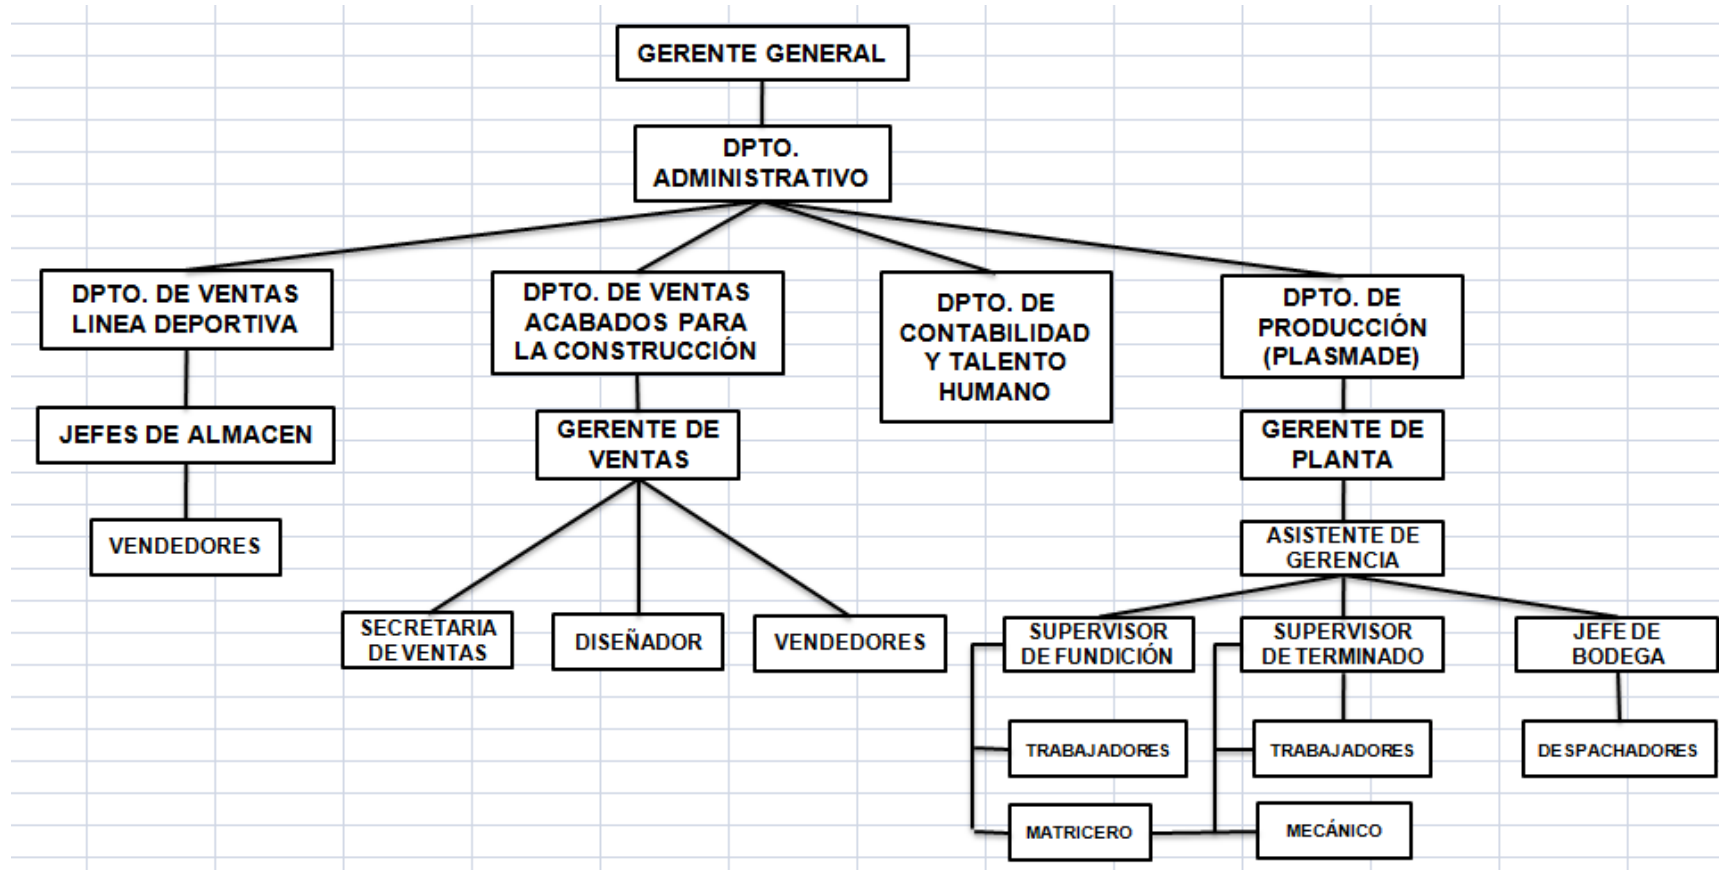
GERENTE GENERAL

DPTO. ADMINISTRATIVO

DPTO. DE VENTAS LINEA DEPORTIVA

DPTO. DE VENTAS ACABADOS PARA LA CONSTRUCCIÓN

DPTO. DE CONTABILIDAD Y TALENTO HUMANO

DPTO. DE PRODUCCIÓN (PLASMADE)

JEFES DE ALMACEN

GERENTE DE VENTAS

GERENTE DE PLANTA

VENDEDORES

ASISTENTE DE GERENCIA

SECRETARIA DE VENTAS

DISEÑADOR

VENDEDORES

SUPERVISOR DE FUNDICIÓN

SUPERVISOR DE TERMINADO

JEFE DE BODEGA

TRABAJADORES

TRABAJADORES

DESPACHADORES

MATRICERO

MECÁNICO